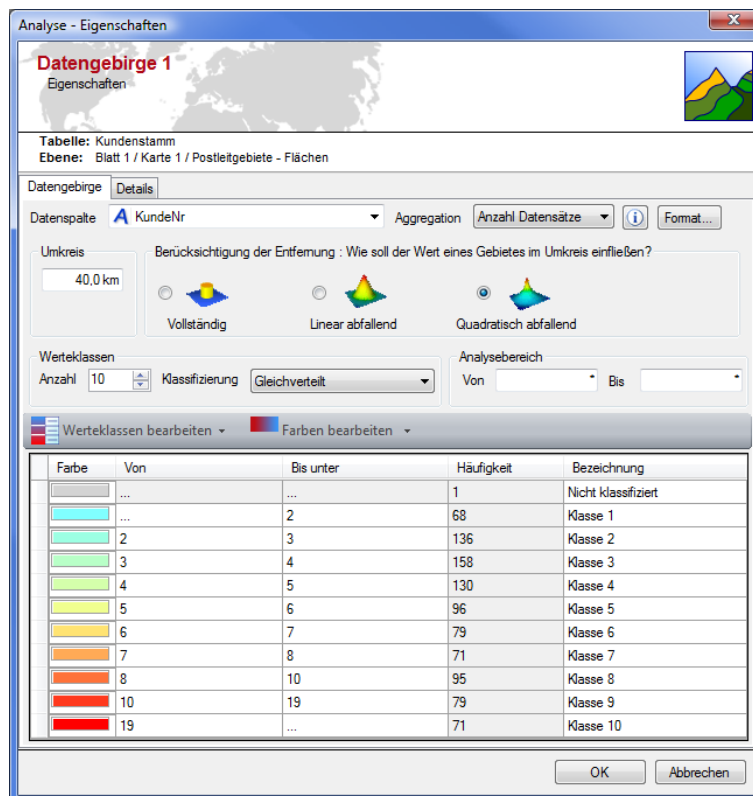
Analyse - Eigenschaften

Datengebirge 1
Eigenschaften

Tabelle: Kundenstamm
Ebene: Blatt 1 / Karte 1 / Postleitgebiete - Flächen

Datengebirge | Details

Datenspalte KundeNr | Aggregation Anzahl Datensätze | Format...

Umkreis
40,0 km

Berücksichtigung der Entfernung : Wie soll der Wert eines Gebietes im Umkreis einfließen?
Vollständig | Linear abfallend | Quadratisch abfallend

Werteklassen
Anzahl 10 | Klassifizierung Gleichverteilt

Analysebereich
Von | Bis

Werteklassen bearbeiten | Farben bearbeiten

| Farbe | Von | Bis unter | Häufigkeit | Bezeichnung |
|---|---|---|---|---|
| | ... | ... | 1 | Nicht klassifiziert |
| | ... | 2 | 68 | Klasse 1 |
| | 2 | 3 | 136 | Klasse 2 |
| | 3 | 4 | 158 | Klasse 3 |
| | 4 | 5 | 130 | Klasse 4 |
| | 5 | 6 | 96 | Klasse 5 |
| | 6 | 7 | 79 | Klasse 6 |
| | 7 | 8 | 71 | Klasse 7 |
| | 8 | 10 | 95 | Klasse 8 |
| | 10 | 19 | 79 | Klasse 9 |
| | 19 | ... | 71 | Klasse 10 |

OK | Abbrechen